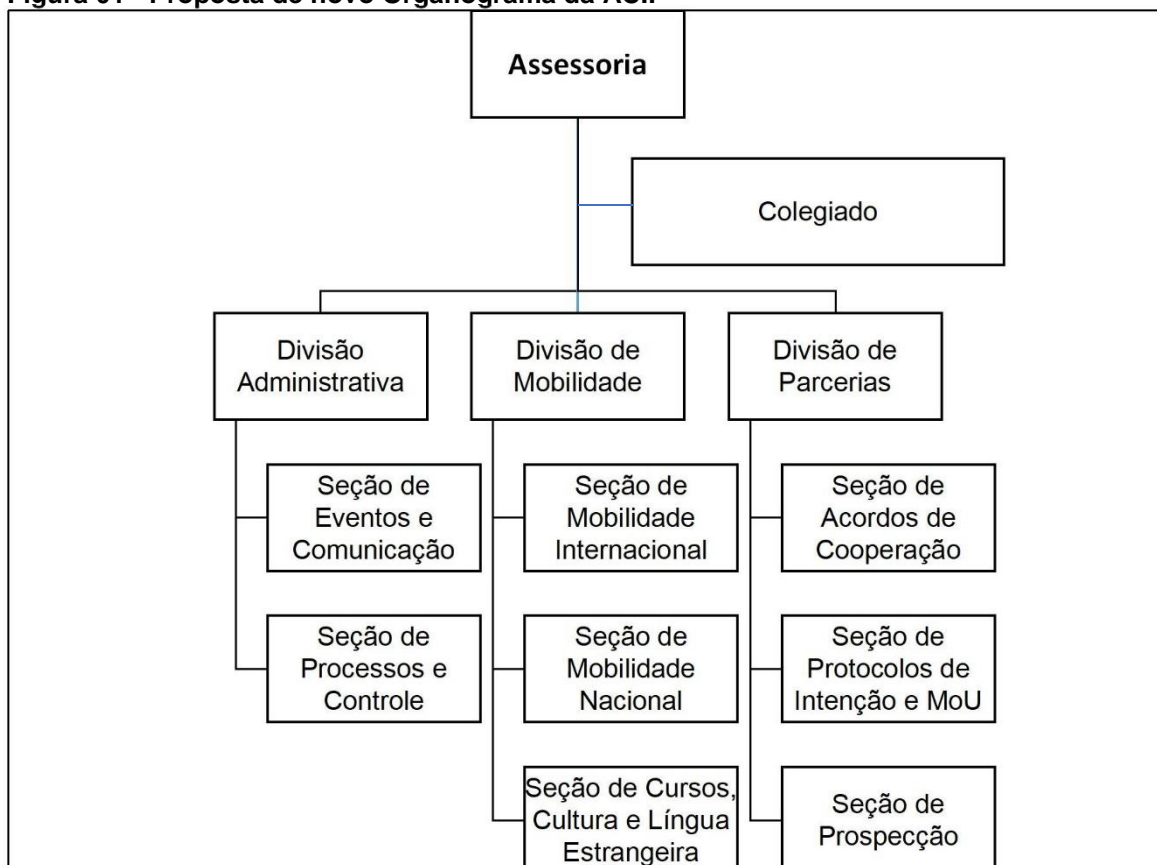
Figura 31 - Proposta de novo Organograma da ACII

Assessoria

Colegiado

Divisão Administrativa

Divisão de Mobilidade

Divisão de Parcerias

Seção de Eventos e Comunicação

Seção de Processos e Controle

Seção de Mobilidade Internacional

Seção de Mobilidade Nacional

Seção de Cursos, Cultura e Língua Estrangeira

Seção de Acordos de Cooperação

Seção de Protocolos de Intenção e MoU

Seção de Prospecção